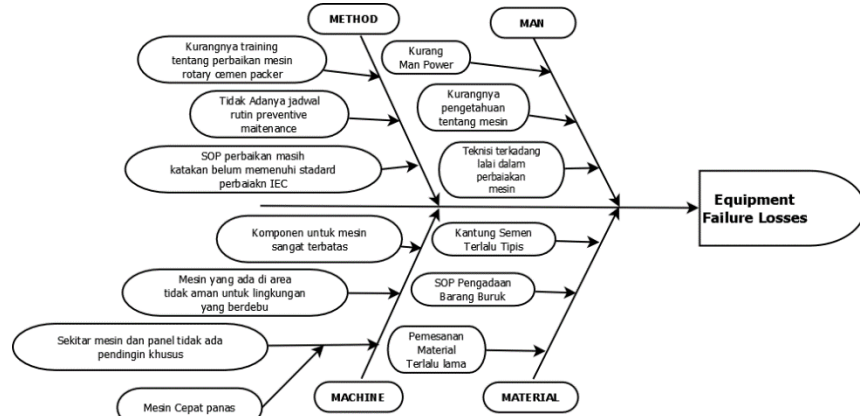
METHOD

MAN

Kurangnya training tentang perbaikan mesin rotary cemen packer

Kurang Man Power

Tidak Adanya jadwal rutin preventive maitenance

Kurangnya pengetahuan tentang mesin

SOP perbaikan masih katakan belum memenuhi stadard perbaiakn IEC

Teknisi terkadang lalai dalam perbaiakan mesin

Equipment Failure Losses

Komponen untuk mesin sangat terbatas

Kantung Semen Terlalu Tipis

Mesin yang ada di area tidak aman untuk lingkungan yang berdebu

SOP Pengadaan Barang Buruk

Sekitar mesin dan panel tidak ada pendingin khusus

Pemesanan Material Terlalu lama

Mesin Cepat panas

MACHINE

MATERIAL